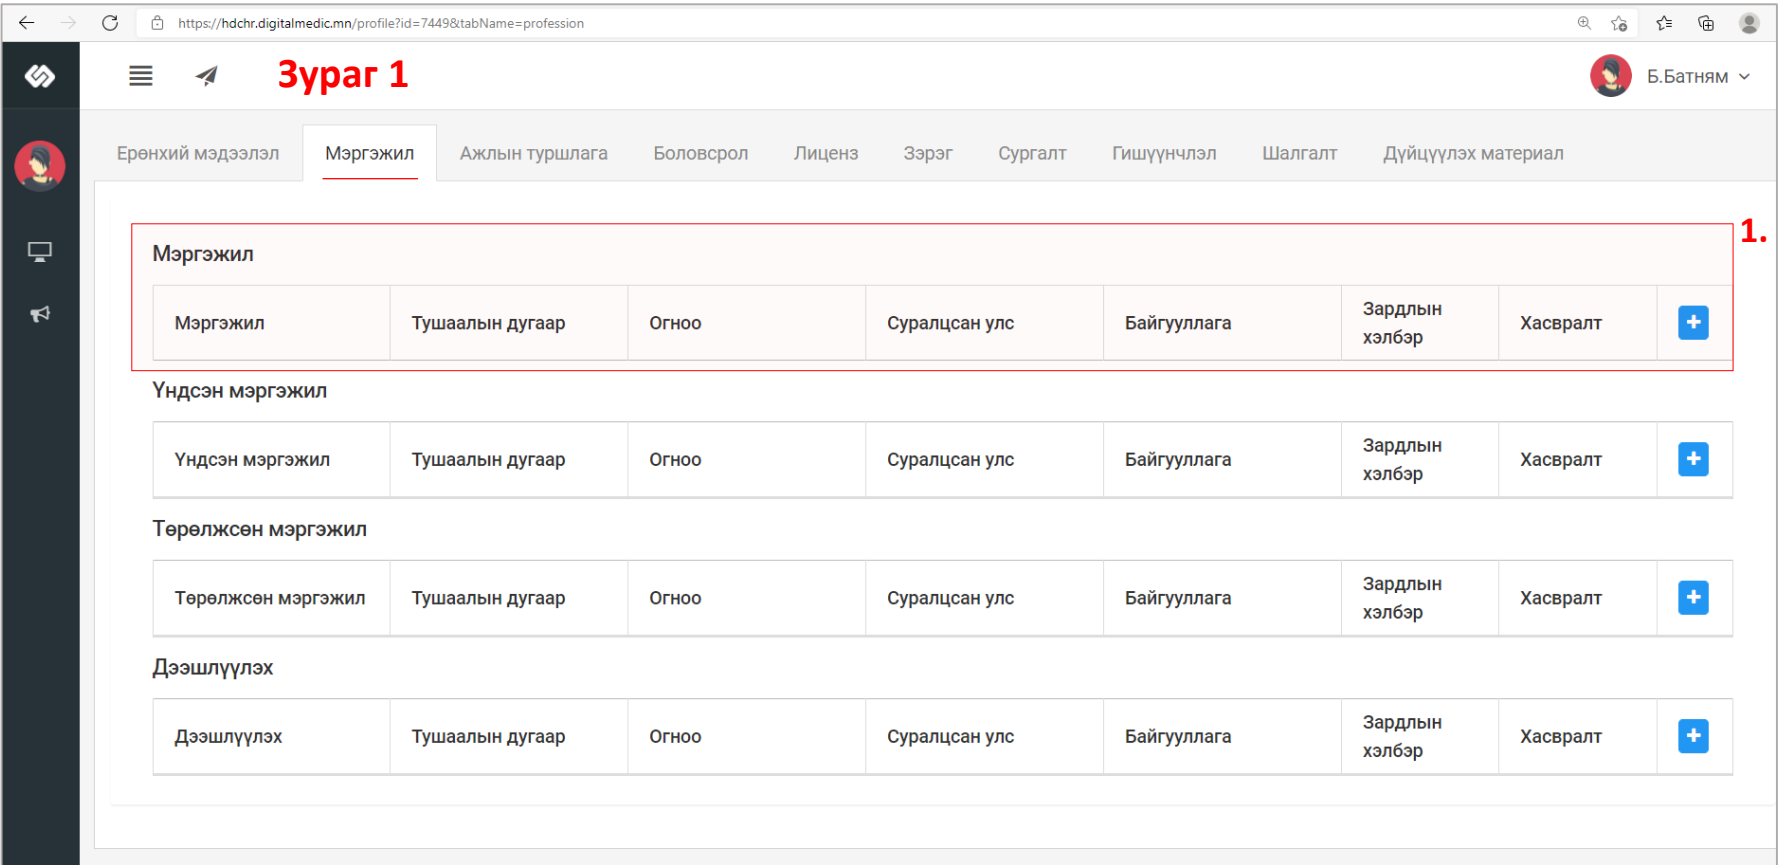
https://hdchr.digitalmedic.mn/profile?id=7449&tabName=profession

Зураг 1

Б.Батням

Ерөнхий мэдээлэл | Мэргэжил | Ажлын туршлага | Боловсрол | Лиценз | Зэрэг | Сургалт | Гишүүнчлэл | Шалгалт | Дүйцүүлэх материал

1.

Мэргэжил

| Мэргэжил | Тушаалын дугаар | Огноо | Суралцсан улс | Байгууллага | Зардлын хэлбэр | Хасвралт | + |
|---|---|---|---|---|---|---|---|

Үндсэн мэргэжил

| Үндсэн мэргэжил | Тушаалын дугаар | Огноо | Суралцсан улс | Байгууллага | Зардлын хэлбэр | Хасвралт | + |
|---|---|---|---|---|---|---|---|

Төрөлжсөн мэргэжил

| Төрөлжсөн мэргэжил | Тушаалын дугаар | Огноо | Суралцсан улс | Байгууллага | Зардлын хэлбэр | Хасвралт | + |
|---|---|---|---|---|---|---|---|

Дээшлүүлэх

| Дээшлүүлэх | Тушаалын дугаар | Огноо | Суралцсан улс | Байгууллага | Зардлын хэлбэр | Хасвралт | + |
|---|---|---|---|---|---|---|---|